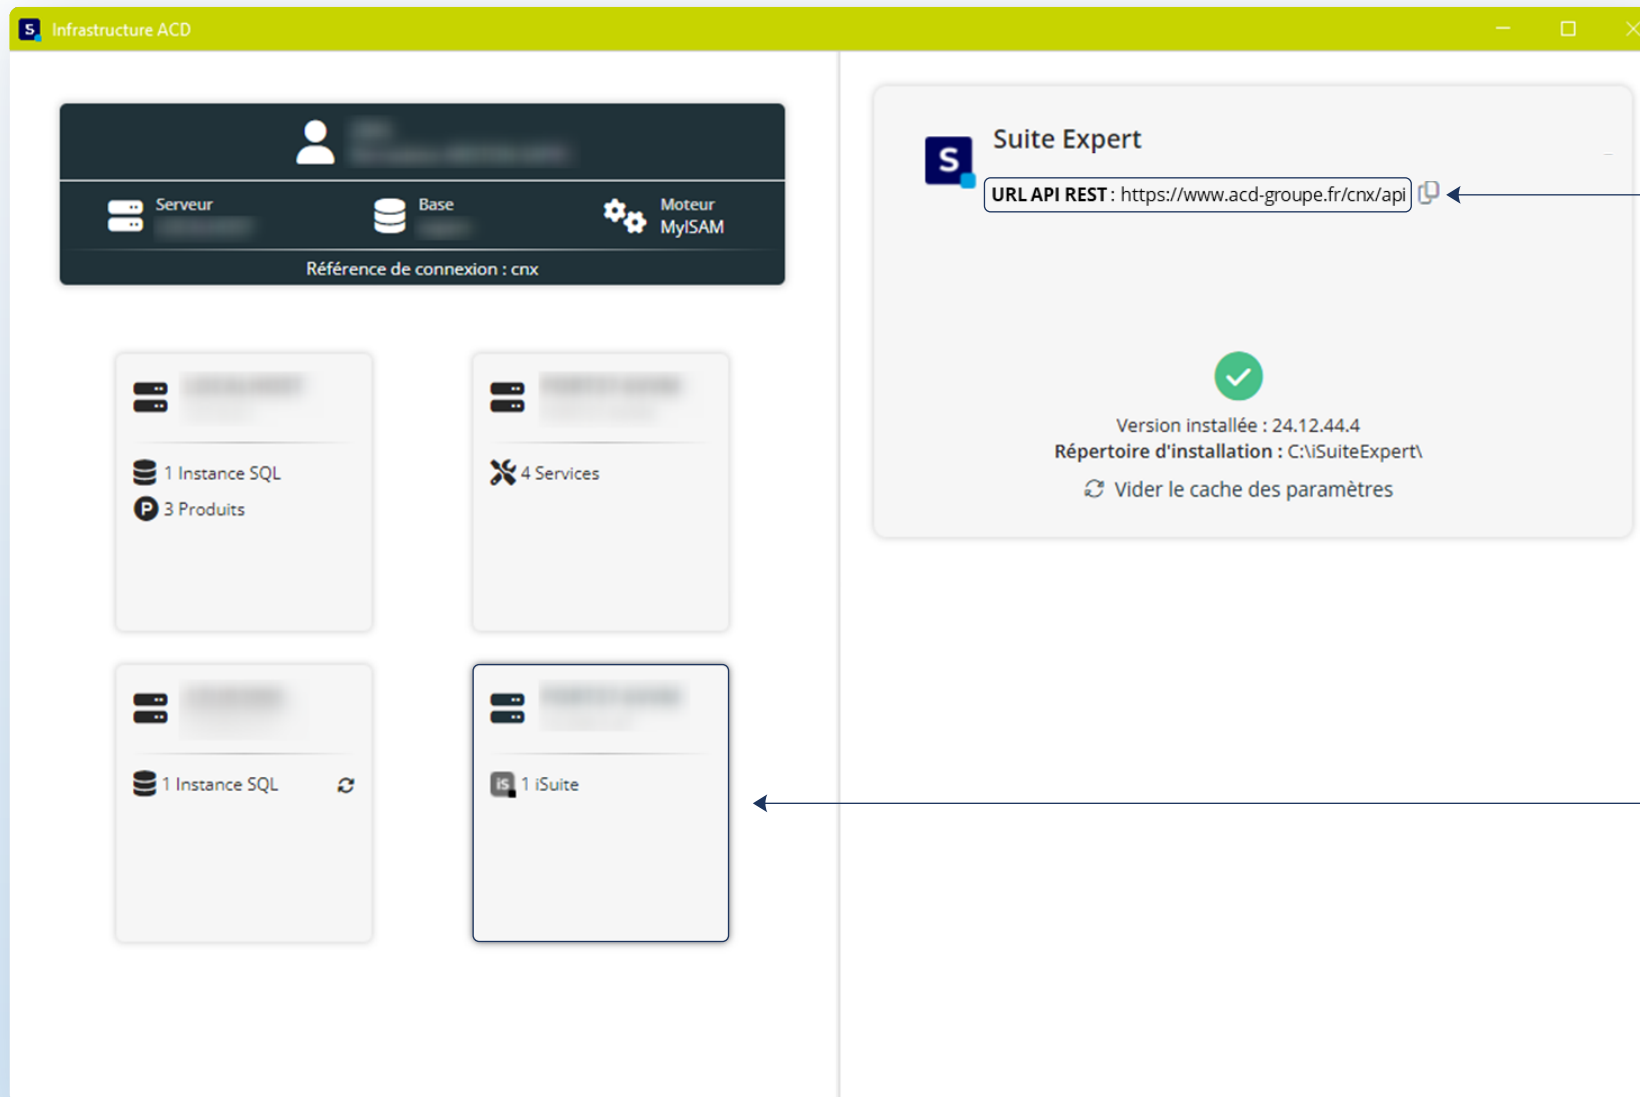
Infrastructure ACD

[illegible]
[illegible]

Serveur
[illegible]

Base
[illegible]

Moteur
MyISAM

Référence de connexion : cnx

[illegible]
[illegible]
1 Instance SQL
3 Produits

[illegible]
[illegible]
4 Services

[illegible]
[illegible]
1 Instance SQL

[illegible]
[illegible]
1 iSuite

Suite Expert

URL API REST : https://www.acd-groupe.fr/cnx/api

Version installée : 24.12.44.4
Répertoire d'installation : C:\iSuiteExpert\
Vider le cache des paramètres